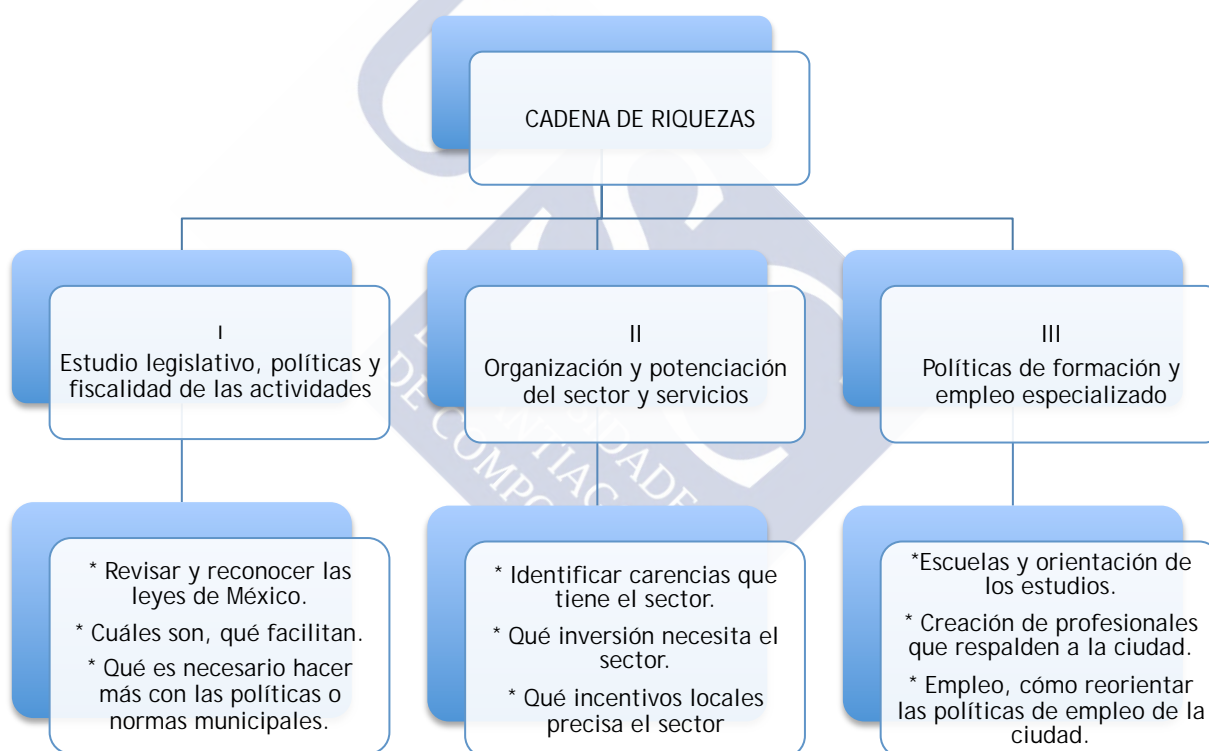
CADENA DE RIQUEZAS

I
Estudio legislativo, políticas y fiscalidad de las actividades

II
Organización y potenciación del sector y servicios

III
Políticas de formación y empleo especializado

* Revisar y reconocer las leyes de México.

* Cuáles son, qué facilitan.

* Qué es necesario hacer más con las políticas o normas municipales.

* Identificar carencias que tiene el sector.

* Qué inversión necesita el sector.

* Qué incentivos locales precisa el sector

*Escuelas y orientación de los estudios.

* Creación de profesionales que respalden a la ciudad.

* Empleo, cómo reorientar las políticas de empleo de la ciudad.